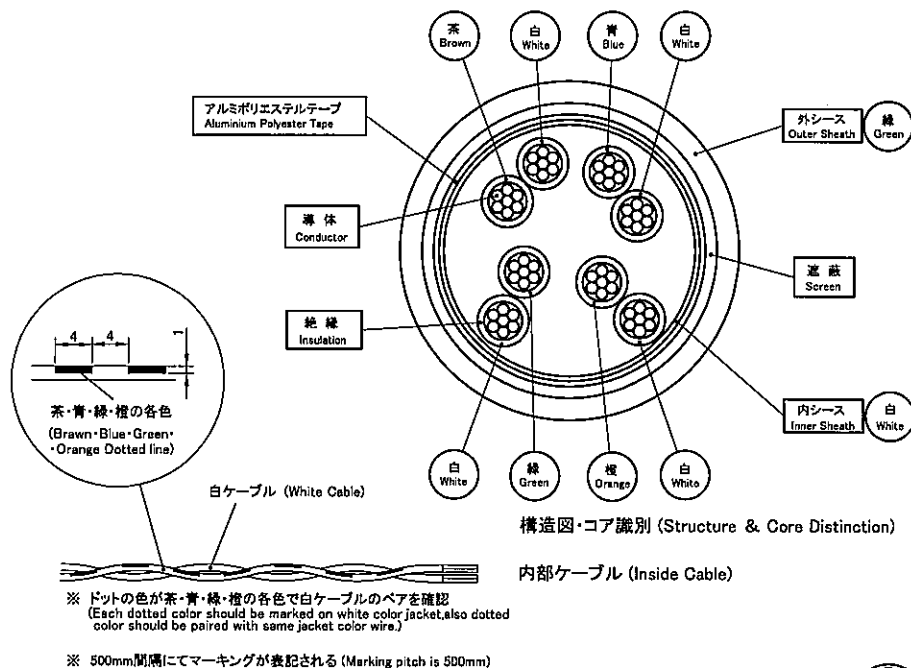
茶 Brown

白 White

青 Blue

白 White

アルミポリエステルテープ Aluminium Polyester Tape

外シース Outer Sheath

緑 Green

導体 Conductor

遮蔽 Screen

絶縁 Insulation

内シース Inner Sheath

白 White

4

4

1

茶・青・緑・橙の各色 (Brawn・Blue・Green・・Orange Dotted line)

白 White

緑 Green

橙 Orange

白 White

白ケーブル (White Cable)

構造図・コア識別 (Structure & Core Distinction)

内部ケーブル (Inside Cable)

※ ドットの色が茶・青・緑・橙の各色で白ケーブルのペアを確認 (Each dotted color should be marked on white color jacket,also dotted color should be paired with same jacket color wire.)

※ 500mm間隔にてマーキングが表記される (Marking pitch is 500mm)